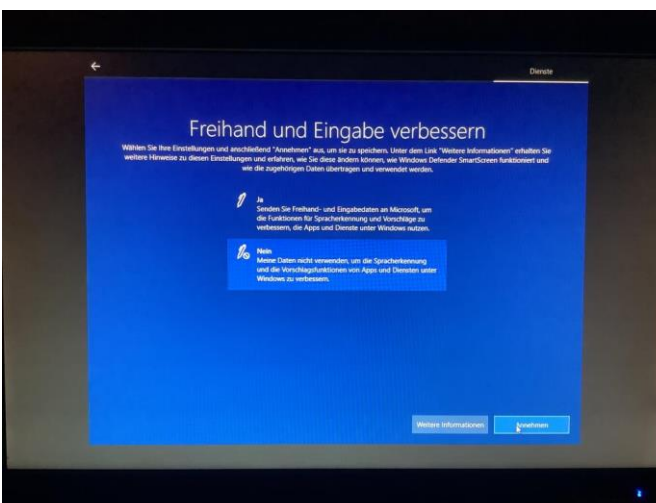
Dienste

Freihand und Eingabe verbessern

Wählen Sie Ihre Einstellungen und anschließend "Annehmen" aus, um sie zu speichern. Unter dem Link "Weitere Informationen" erhalten Sie weitere Hinweise zu diesen Einstellungen und erfahren, wie Sie diese ändern können, wie Windows Defender SmartScreen funktioniert und wie die zugehörigen Daten übertragen und verwendet werden.

Ja
Senden Sie Freihand- und Eingabedaten an Microsoft, um die Funktionen für Spracherkennung und Vorschläge zu verbessern, die Apps und Dienste unter Windows nutzen.

Nein
Meine Daten nicht verwenden, um die Spracherkennung und die Vorschlagsfunktionen von Apps und Diensten unter Windows zu verbessern.

Weitere Informationen

Annehmen